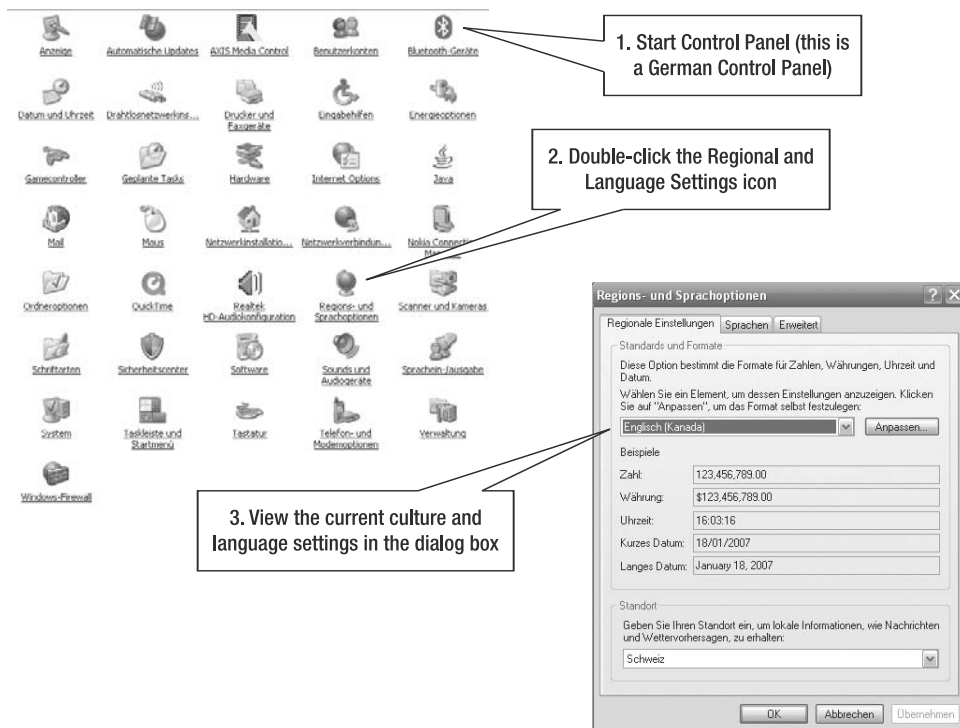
Anzeige
Automatische Updates
AXIS Media Control
Benutzerkonten
Bluetooth-Geräte

1. Start Control Panel (this is a German Control Panel)

Datum und Uhrzeit
Drahtlosnetzwerkins...
Drucker und Faxgeräte
Eingabehilfen
Energieoptionen

2. Double-click the Regional and Language Settings icon

Gamecontroller
Geplante Tasks
Hardware
Internet Options
Java

Mail
Maus
Netzwerkinstallatio...
Netzwerkverbindun...
Nokia Connectiv...

Ordneroptionen
QuickTime
Realtek HD-Audiokonfiguration
Regions- und Sprachoptionen
Scanner und Kameras

Schriftarten
Sicherheitscenter
Software
Sounds und Audiogeräte
Sprachein-/ausgabe

System
Taskleiste und Startmenü
Tastatur
Telefon- und Modemoptionen
Verwaltung

Windows-Firewall

Regions- und Sprachoptionen
Regionale Einstellungen
Sprachen
Erweitert
Standards und Formate
Diese Option bestimmt die Formate für Zahlen, Währungen, Uhrzeit und Datum.
Wählen Sie ein Element, um dessen Einstellungen anzuzeigen. Klicken Sie auf "Anpassen", um das Format selbst festzulegen:
Englisch (Kanada)
Anpassen...
Beispiele

| Zahl: | 123,456,789.00 |
|---|---|
| Währung: | \$123,456,789.00 |
| Uhrzeit: | 16:03:16 |
| Kurzes Datum: | 18/01/2007 |
| Langes Datum: | January 18, 2007 |

3. View the current culture and language settings in the dialog box

Standort
Geben Sie Ihren Standort ein, um lokale Informationen, wie Nachrichten und Wettervorhersagen, zu erhalten:
Schweiz
OK
Abbrechen
Übernehmen